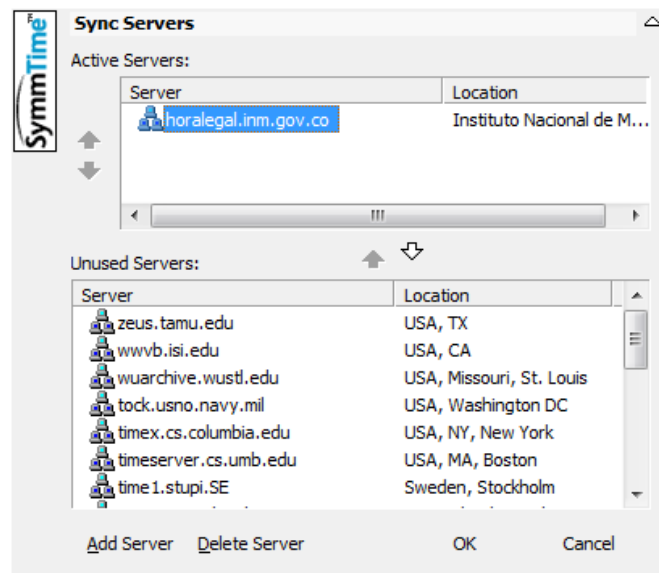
SymmTime™

Sync Servers

Active Servers:

| Server | Location |
|---|---|
| horalegal.inm.gov.co | Instituto Nacional de M... |

Unused Servers:

| Server | Location |
|---|---|
| zeus.tamu.edu | USA, TX |
| wwvb.isi.edu | USA, CA |
| wuarchive.wustl.edu | USA, Missouri, St. Louis |
| tock.usno.navy.mil | USA, Washington DC |
| timex.cs.columbia.edu | USA, NY, New York |
| timeserver.cs.umb.edu | USA, MA, Boston |
| time1.stupi.SE | Sweden, Stockholm |

Add Server   Delete Server   OK   Cancel